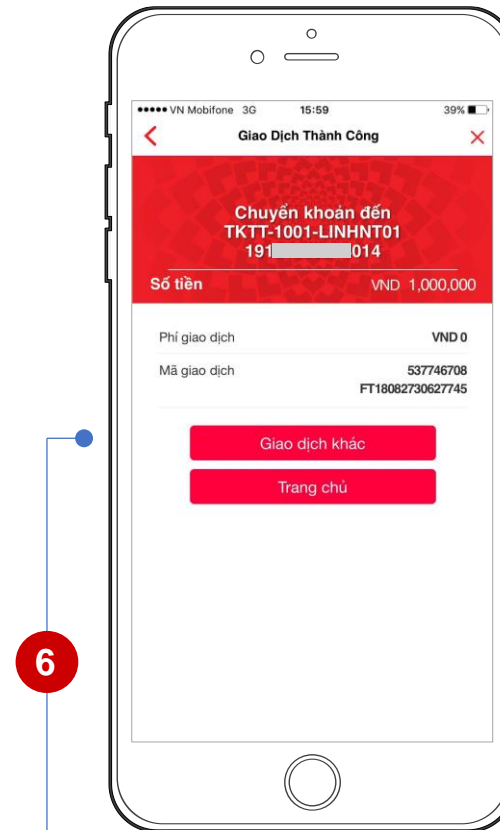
●●●●● VN Mobifone 3G 15:59 39%

Giao Dịch Thành Công

Chuyển khoản đến
TKTT-1001-LINHNT01
191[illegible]014

Số tiền VND 1,000,000

Phí giao dịch VND 0

Mã giao dịch 537746708
FT18082730627745

Giao dịch khác

Trang chủ

6